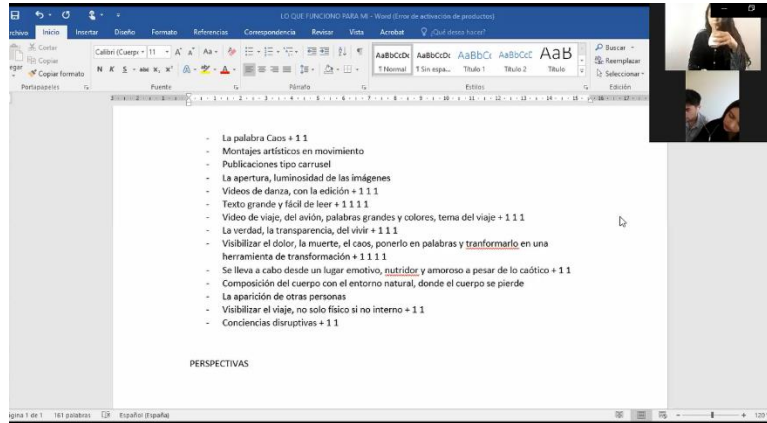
LO QUE FUNCIONO PARA MI - Word (Error de activación de productos)

rchivo Inicio Insertar Diseño Formato Referencias Correspondencia Revisar Vista Acrobat ¿Qué desea hacer?

Cortar
Copiar
Copiar formato
Portapapeles

Calibri (Cuerpo) 11
N K S
Fuente

Párrafo

AaBbCcDc ¶ Normal
AaBbCcDc ¶ Sin espa...
AaBbCc Título 1
AaBbCcC Título 2
AaB Título
Estilos

Buscar
Reemplazar
Seleccionar
Edición

- La palabra Caos + 1 1
- Montajes artísticos en movimiento
- Publicaciones tipo carrusel
- La apertura, luminosidad de las imágenes
- Videos de danza, con la edición + 1 1 1
- Texto grande y fácil de leer + 1 1 1 1
- Video de viaje, del avión, palabras grandes y colores, tema del viaje + 1 1 1
- La verdad, la transparencia, del vivir + 1 1 1
- Visibilizar el dolor, la muerte, el caos, ponerlo en palabras y tranformarlo en una herramienta de transformación + 1 1 1 1
- Se lleva a cabo desde un lugar emotivo, nutridor y amoroso a pesar de lo caótico + 1 1
- Composición del cuerpo con el entorno natural, donde el cuerpo se pierde
- La aparición de otras personas
- Visibilizar el viaje, no solo físico si no interno + 1 1
- Conciencias disruptivas + 1 1

PERSPECTIVAS

ágina 1 de 1 161 palabras Español (España) 120